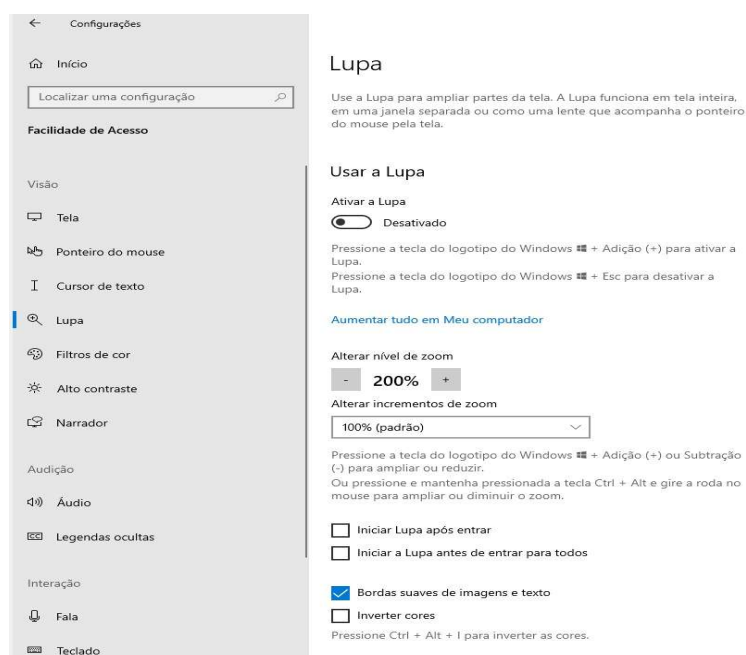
Configurações

Início

Localizar uma configuração

Facilidade de Acesso

Visão

Tela

Ponteiro do mouse

Cursor de texto

Lupa

Filtros de cor

Alto contraste

Narrador

Audição

Áudio

Legendas ocultas

Interação

Fala

Teclado

Lupa

Use a Lupa para ampliar partes da tela. A Lupa funciona em tela inteira, em uma janela separada ou como uma lente que acompanha o ponteiro do mouse pela tela.

Usar a Lupa

Ativar a Lupa

Desativado

Pressione a tecla do logotipo do Windows + Adição (+) para ativar a Lupa.
Pressione a tecla do logotipo do Windows + Esc para desativar a Lupa.

Aumentar tudo em Meu computador

Alterar nível de zoom

- 200% +

Alterar incrementos de zoom

100% (padrão)

Pressione a tecla do logotipo do Windows + Adição (+) ou Subtração (-) para ampliar ou reduzir.
Ou pressione e mantenha pressionada a tecla Ctrl + Alt e gire a roda no mouse para ampliar ou diminuir o zoom.

Iniciar Lupa após entrar

Iniciar a Lupa antes de entrar para todos

Bordas suaves de imagens e texto

Inverter cores

Pressione Ctrl + Alt + I para inverter as cores.